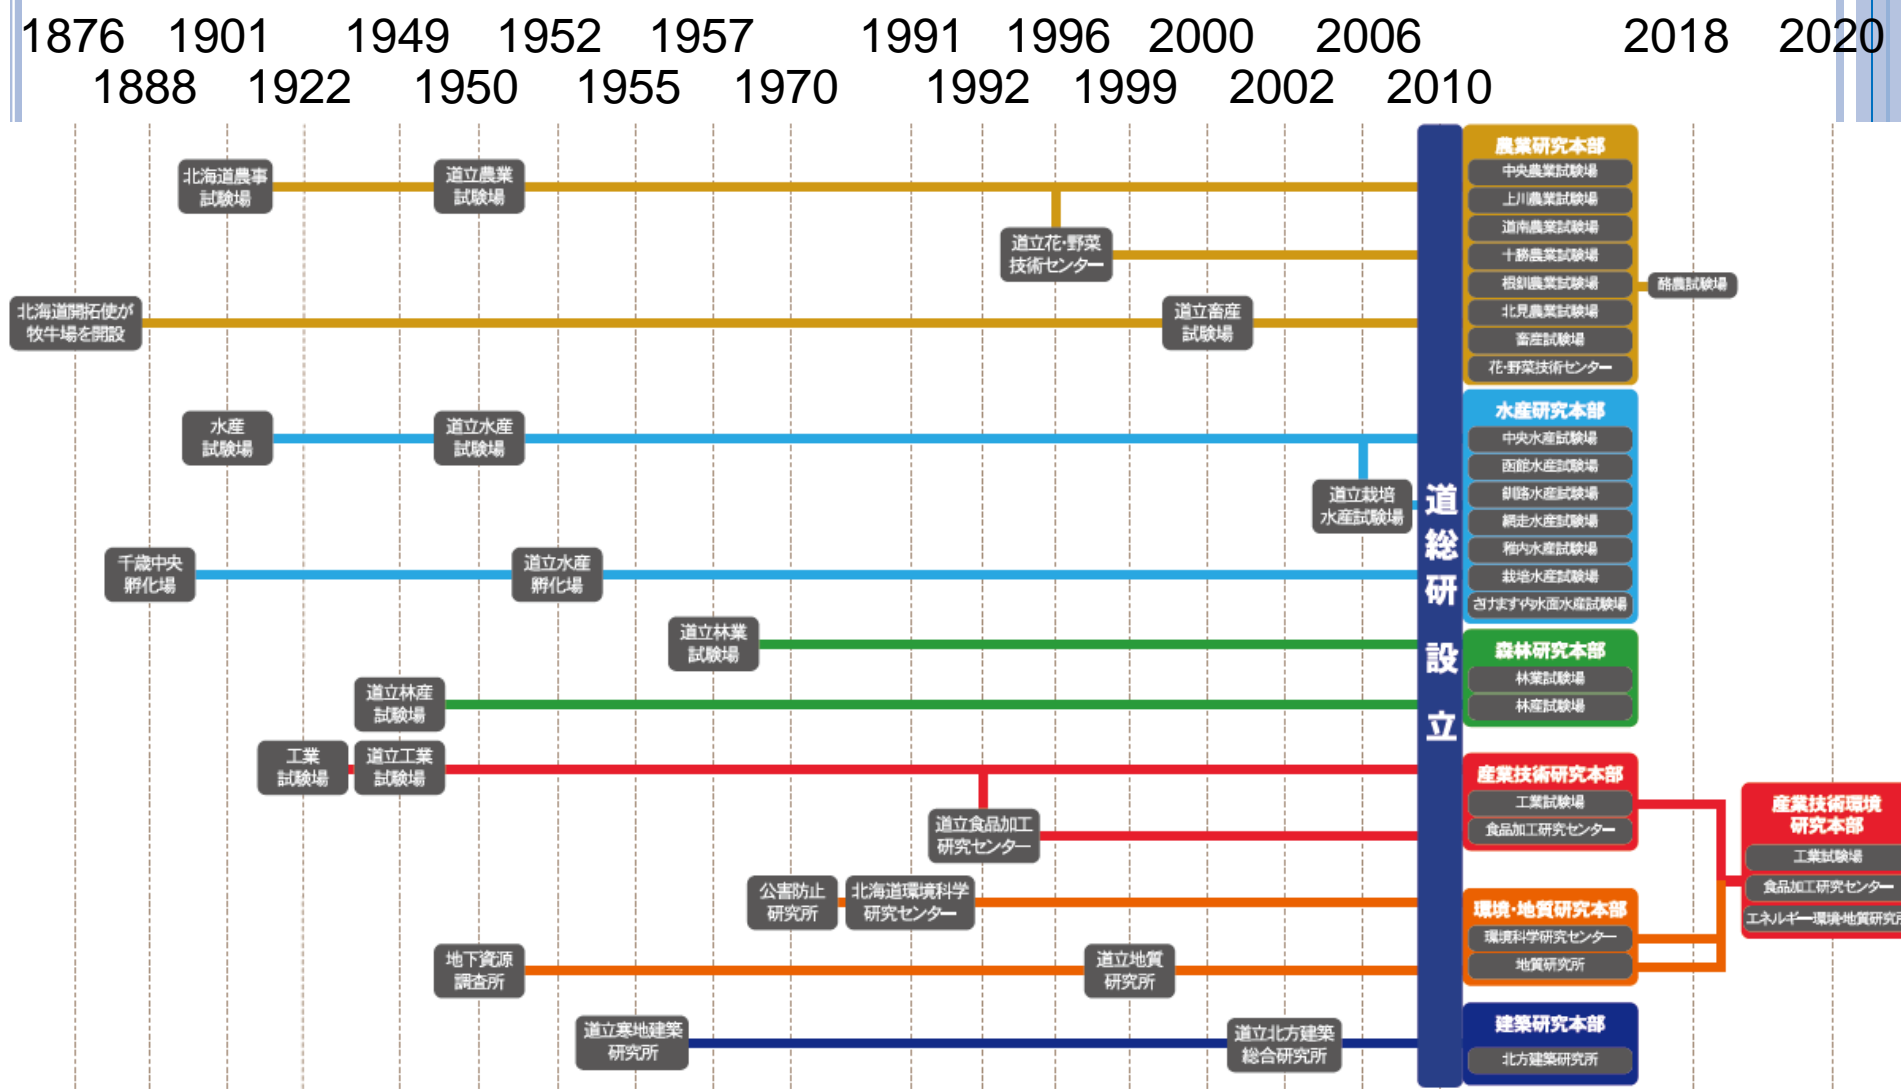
1876 1901 1949 1952 1957 1991 1996 2000 2006 2018 2020
1888 1922 1950 1955 1970 1992 1999 2002 2010

北海道農事試験場
道立農業試験場
道立花・野菜技術センター
北海道開拓使が牧牛場を開設
道立畜産試験場
水産試験場
道立水産試験場
道立栽培水産試験場
千歳中央孵化場
道立水産孵化場
道立林業試験場
道立林産試験場
工業試験場
道立工業試験場
道立食品加工研究センター
公害防止研究所
北海道環境科学研究センター
地下資源調査所
道立地質研究所
道立寒地建築研究所
道立北方建築総合研究所

道総研設立

農業研究本部
中央農業試験場
上川農業試験場
道南農業試験場
十勝農業試験場
根釧農業試験場
北見農業試験場
畜産試験場
花・野菜技術センター
酪農試験場

水産研究本部
中央水産試験場
函館水産試験場
釧路水産試験場
網走水産試験場
稚内水産試験場
栽培水産試験場
さけます・内水面水産試験場

森林研究本部
林業試験場
林産試験場

産業技術研究本部
工業試験場
食品加工研究センター

環境・地質研究本部
環境科学研究センター
地質研究所

建築研究本部
北方建築研究所

産業技術環境研究本部
工業試験場
食品加工研究センター
エネルギー・環境・地質研究所